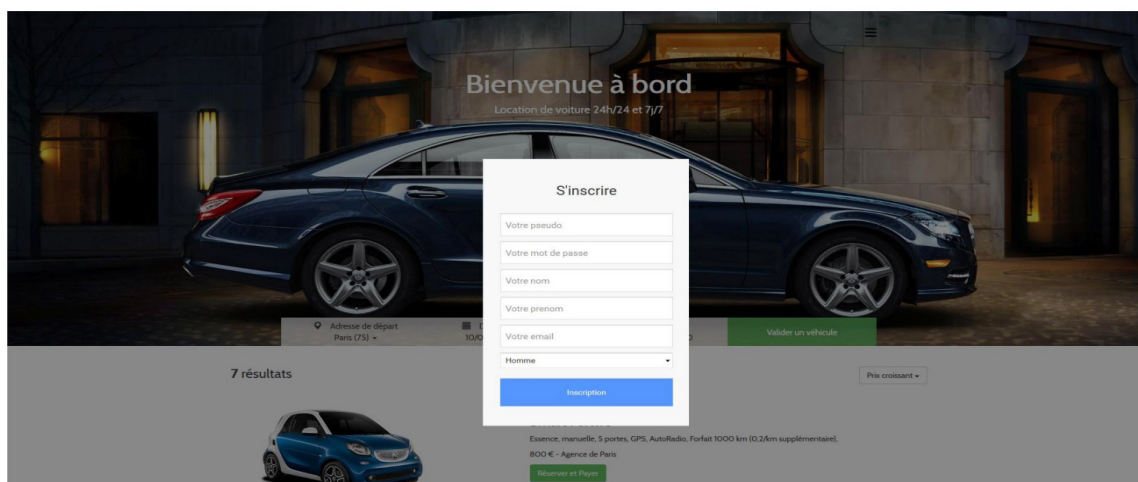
Bienvenue à bord

Location de voiture 24h/24 et 7j/7

S'inscrire

Votre pseudo

Votre mot de passe

Votre nom

Votre prenom

Votre email

Homme

Inscription

Adresse de départ
Paris (75)

10/0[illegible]

Valider un véhicule

7 résultats

Prix croissant

Essence, manuelle, 5 portes, GPS, AutoRadio, Forfait 1000 km (0,2/km supplémentaire),

800 € - Agence de Paris

Réserver et Payer